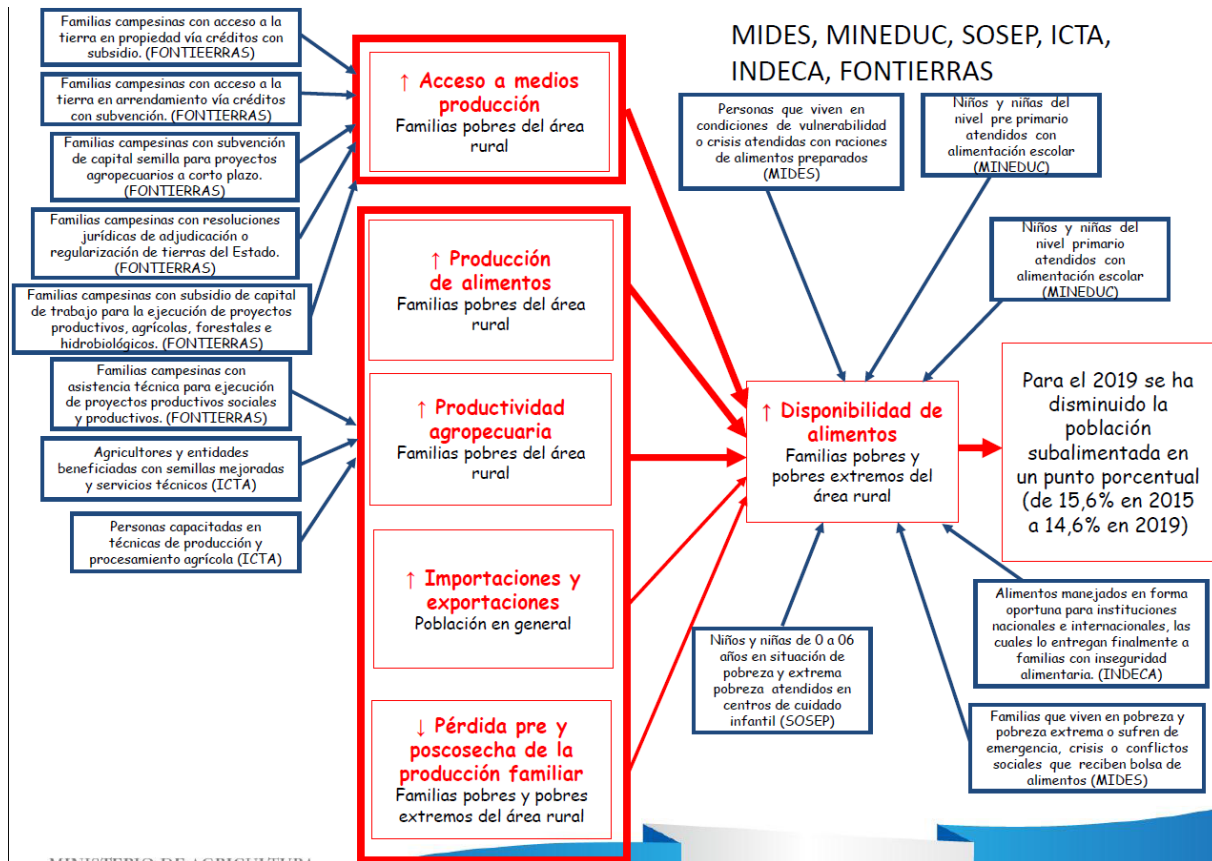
Familias campesinas con acceso a la tierra en propiedad vía créditos con subsidio. (FONTIEERRAS)

Familias campesinas con acceso a la tierra en arrendamiento vía créditos con subvención. (FONTIERRAS)

Familias campesinas con subvención de capital semilla para proyectos agropecuarios a corto plazo. (FONTIERRAS)

Familias campesinas con resoluciones jurídicas de adjudicación o regularización de tierras del Estado. (FONTIERRAS)

Familias campesinas con subsidio de capital de trabajo para la ejecución de proyectos productivos, agrícolas, forestales e hidrobiológicos. (FONTIERRAS)

Familias campesinas con asistencia técnica para ejecución de proyectos productivos sociales y productivos. (FONTIERRAS)

Agricultores y entidades beneficiadas con semillas mejoradas y servicios técnicos (ICTA)

Personas capacitadas en técnicas de producción y procesamiento agrícola (ICTA)

↑ Acceso a medios producción
Familias pobres del área rural

↑ Producción de alimentos
Familias pobres del área rural

↑ Productividad agropecuaria
Familias pobres del área rural

↑ Importaciones y exportaciones
Población en general

↓ Pérdida pre y poscosecha de la producción familiar
Familias pobres y pobres extremos del área rural

MIDES, MINEDUC, SOSEP, ICTA, INDECA, FONTIERRAS

Personas que viven en condiciones de vulnerabilidad o crisis atendidas con raciones de alimentos preparados (MIDES)

Niños y niñas del nivel pre primario atendidos con alimentación escolar (MINEDUC)

Niños y niñas del nivel primario atendidos con alimentación escolar (MINEDUC)

↑ Disponibilidad de alimentos
Familias pobres y pobres extremos del área rural

Para el 2019 se ha disminuido la población subalimentada en un punto porcentual (de 15,6% en 2015 a 14,6% en 2019)

Niños y niñas de 0 a 06 años en situación de pobreza y extrema pobreza atendidos en centros de cuidado infantil (SOSEP)

Alimentos manejados en forma oportuna para instituciones nacionales e internacionales, las cuales lo entregan finalmente a familias con inseguridad alimentaria. (INDECA)

Familias que viven en pobreza y pobreza extrema o sufren de emergencia, crisis o conflictos sociales que reciben bolsa de alimentos (MIDES)

MINISTERIO DE AGRICULTURA